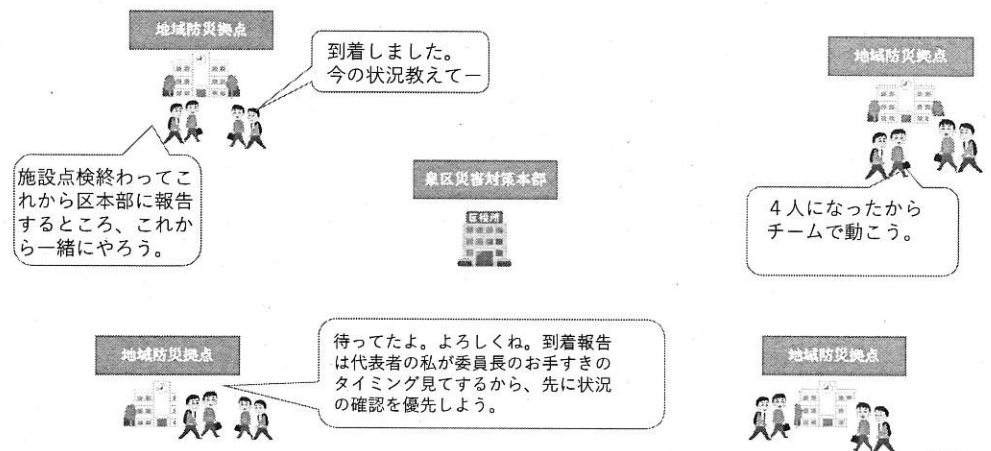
地域防災拠点

到着しました。
今の状況教えてー

施設点検終わってこれから区本部に報告するところ、これから一緒にやろう。

地域防災拠点

4人になったからチームで動こう。

泉区災害対策本部

区役所

地域防災拠点

待ってたよ。よろしくね。到着報告は代表者の私が委員長のお手すきのタイミング見てするから、先に状況の確認を優先しよう。

地域防災拠点